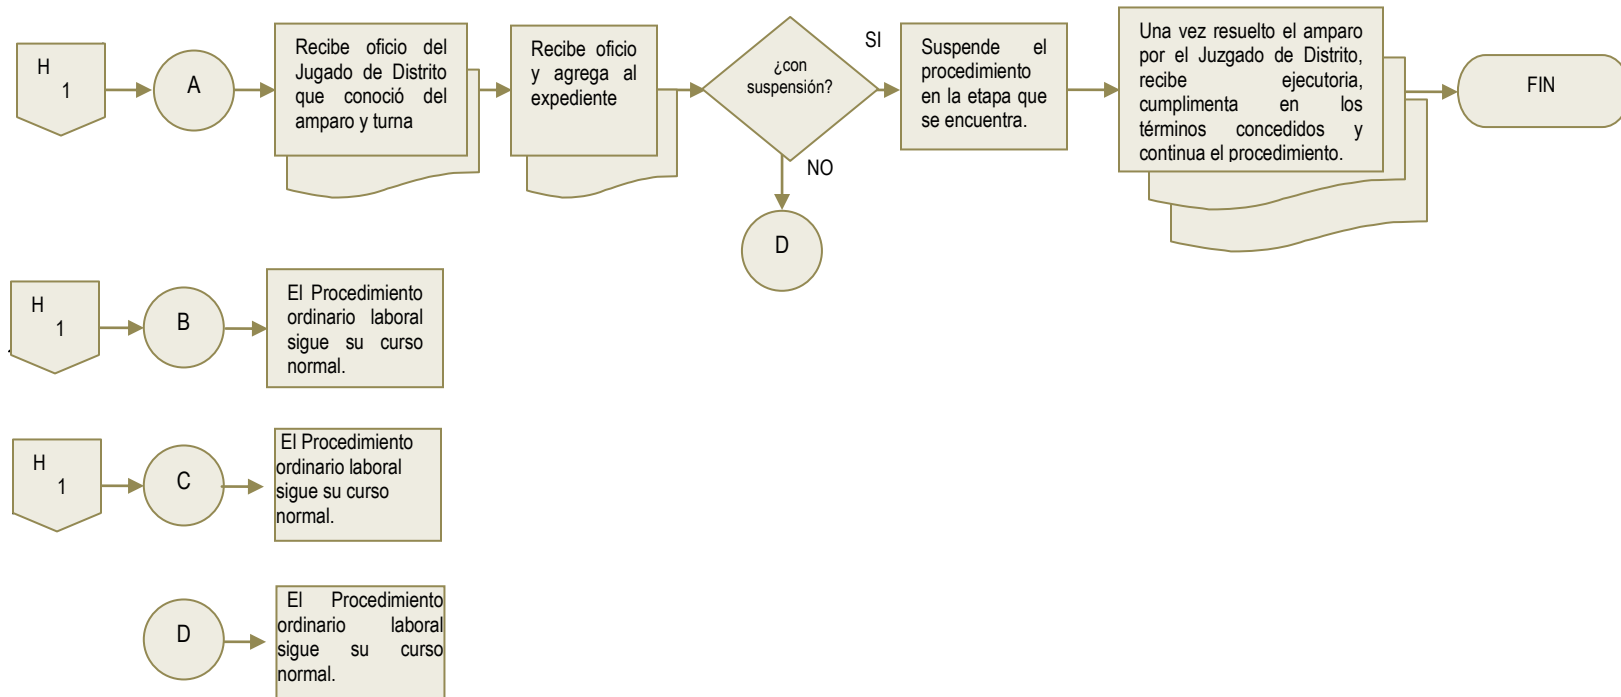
H
1

A

Recibe oficio del Jugado de Distrito que conoció del amparo y turna

Recibe oficio y agrega al expediente

¿con suspensión?

SI

NO

Suspende el procedimiento en la etapa que se encuentra.

Una vez resuelto el amparo por el Juzgado de Distrito, recibe ejecutoria, cumplimenta en los términos concedidos y continua el procedimiento.

FIN

D

H
1

B

El Procedimiento ordinario laboral sigue su curso normal.

H
1

C

El Procedimiento ordinario laboral sigue su curso normal.

D

El Procedimiento ordinario laboral sigue su curso normal.